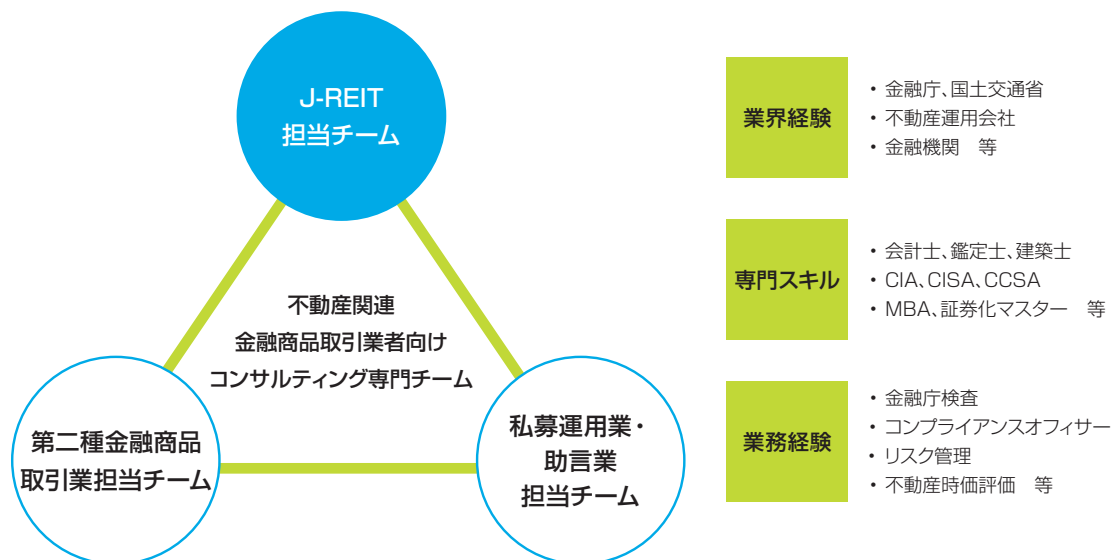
J-REIT
担当チーム

不動産関連
金融商品取引業者向け
コンサルティング専門チーム

第二種金融商品
取引業担当チーム

私募運用業・
助言業
担当チーム

業界経験

・金融庁、国土交通省
・不動産運用会社
・金融機関　等

専門スキル

・会計士、鑑定士、建築士
・CIA、CISA、CCSA
・MBA、証券化マスター　等

業務経験

・金融庁検査
・コンプライアンスオフィサー
・リスク管理
・不動産時価評価　等